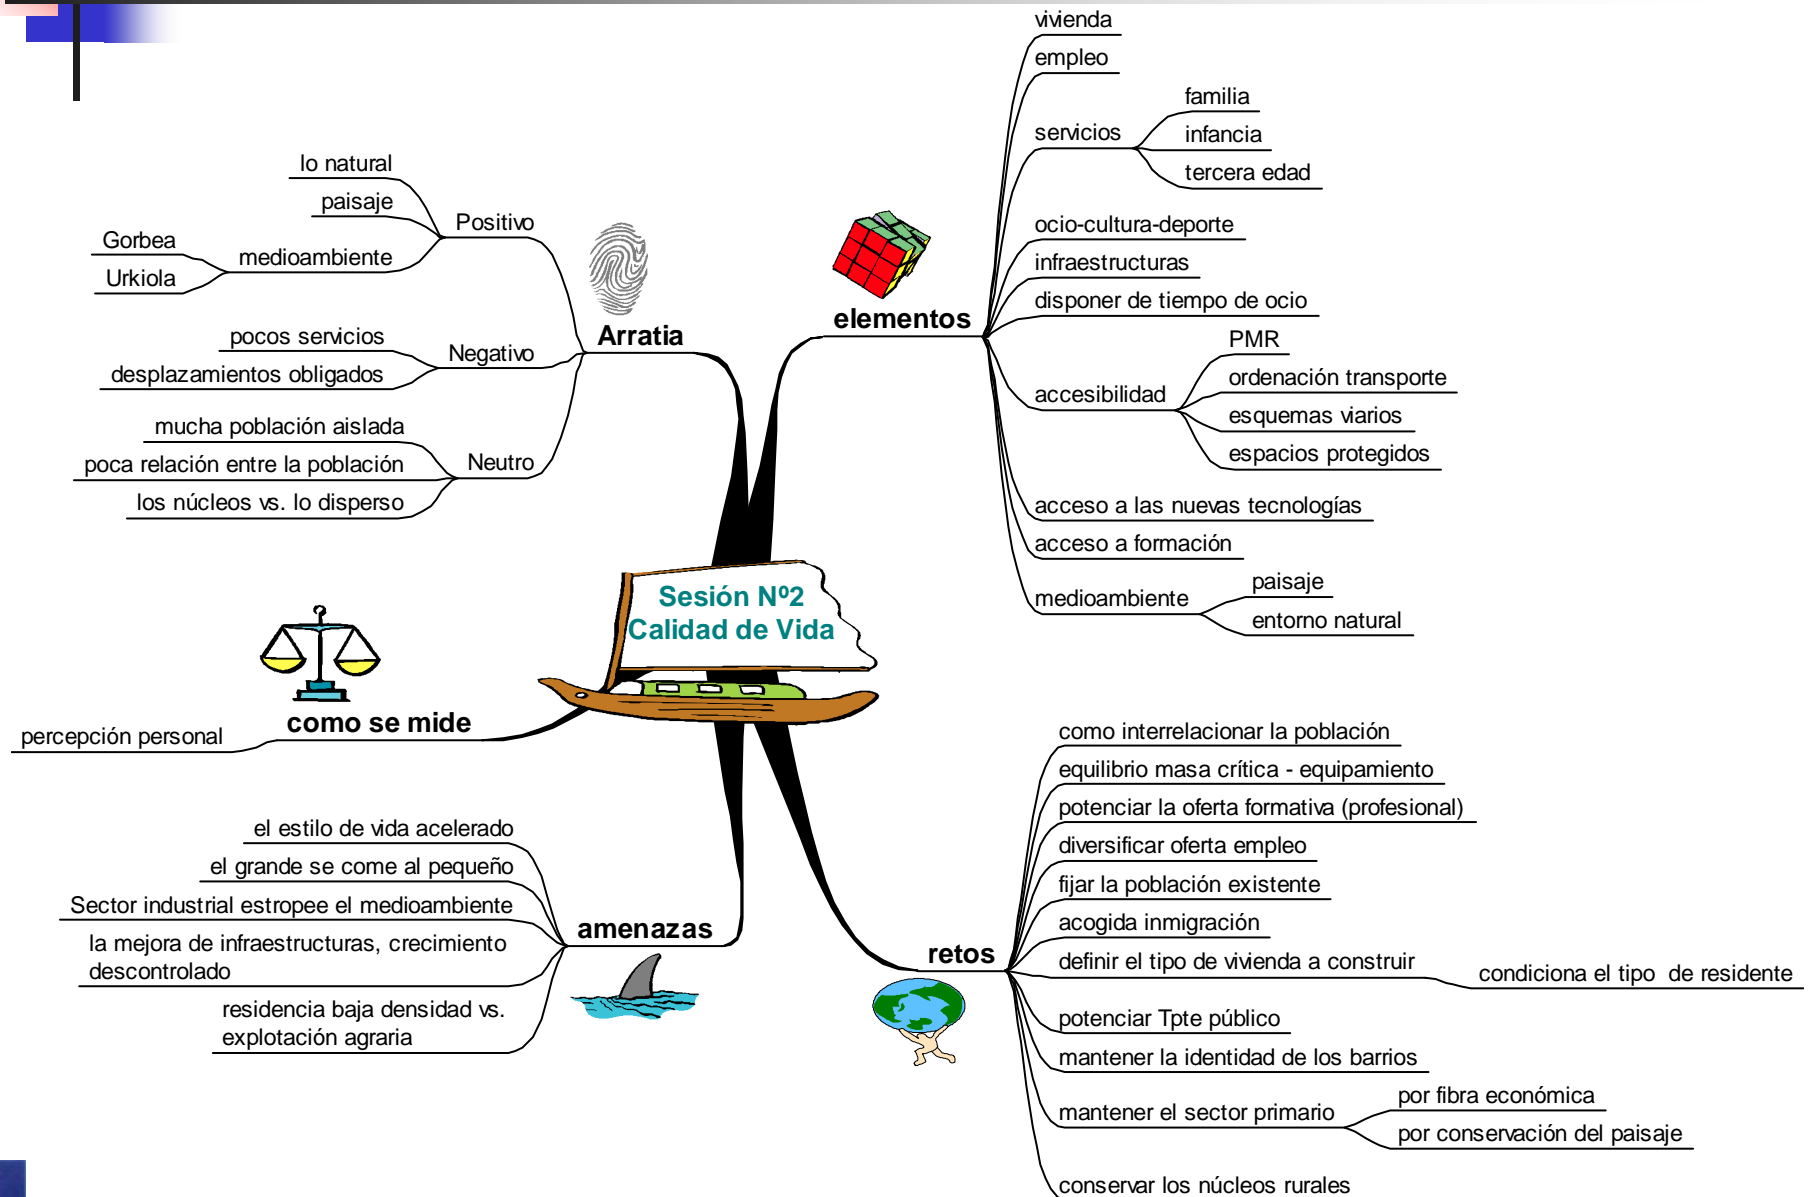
Sesión Nº2
Calidad de Vida

Arratia
Positivo
lo natural
paisaje
medioambiente
Gorbea
Urkiola
Negativo
pocos servicios
desplazamientos obligados
Neutro
mucha población aislada
poca relación entre la población
los núcleos vs. lo disperso

elementos
vivienda
empleo
servicios
familia
infancia
tercera edad
ocio-cultura-deporte
infraestructuras
disponer de tiempo de ocio
accesibilidad
PMR
ordenación transporte
esquemas viarios
espacios protegidos
acceso a las nuevas tecnologías
acceso a formación
medioambiente
paisaje
entorno natural

como se mide
percepción personal

amenazas
el estilo de vida acelerado
el grande se come al pequeño
Sector industrial estropee el medioambiente
la mejora de infraestructuras, crecimiento descontrolado
residencia baja densidad vs. explotación agraria

retos
como interrelacionar la población
equilibrio masa crítica - equipamiento
potenciar la oferta formativa (profesional)
diversificar oferta empleo
fijar la población existente
acogida inmigración
definir el tipo de vivienda a construir
condiciona el tipo de residente
potenciar Tpte público
mantener la identidad de los barrios
mantener el sector primario
por fibra económica
por conservación del paisaje
conservar los núcleos rurales